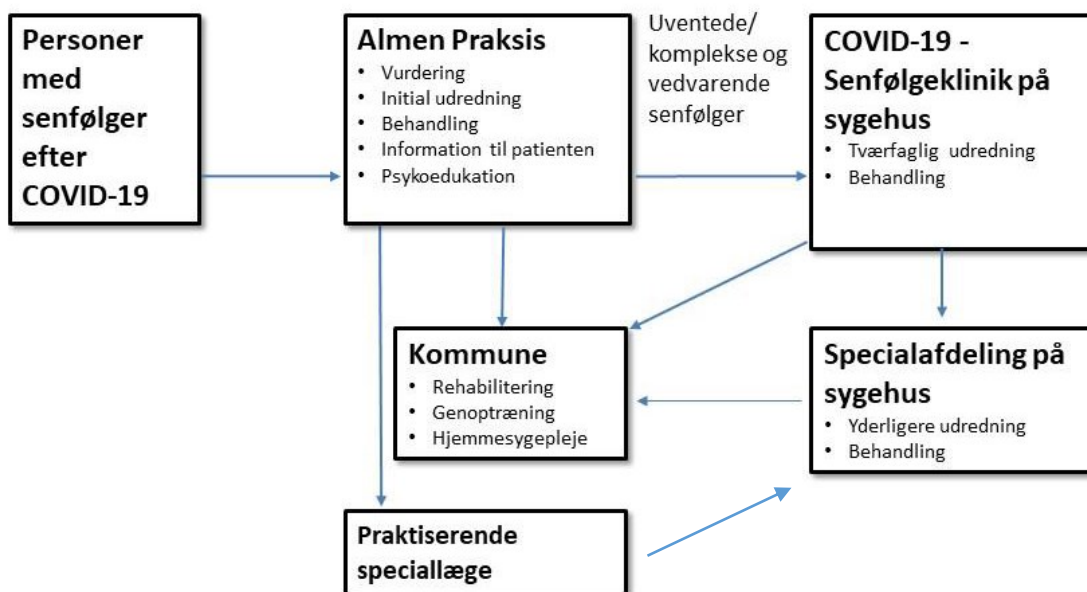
Personer med senfølger efter COVID-19

Almen Praksis
• Vurdering
• Initial udredning
• Behandling
• Information til patienten
• Psykoedukation

Uventede/ komplekse og vedvarende senfølger

COVID-19 - Senfølgeklinik på sygehus
• Tværfaglig udredning
• Behandling

Kommune
• Rehabilitering
• Genoptræning
• Hjemmesygepleje

Specialafdeling på sygehus
• Yderligere udredning
• Behandling

Praktiserende speciallæge